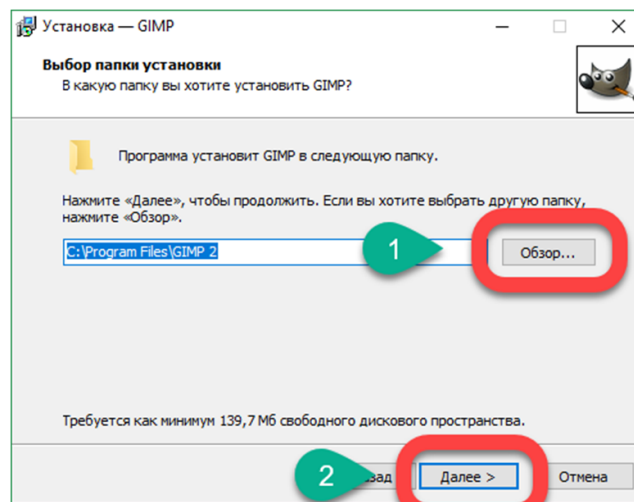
Установка — GIMP

Выбор папки установки
В какую папку вы хотите установить GIMP?

Программа установит GIMP в следующую папку.

Нажмите «Далее», чтобы продолжить. Если вы хотите выбрать другую папку, нажмите «Обзор».

C:\Program Files\GIMP 2

1

Обзор...

Требуется как минимум 139,7 Мб свободного дискового пространства.

2

зад

Далее >

Отмена